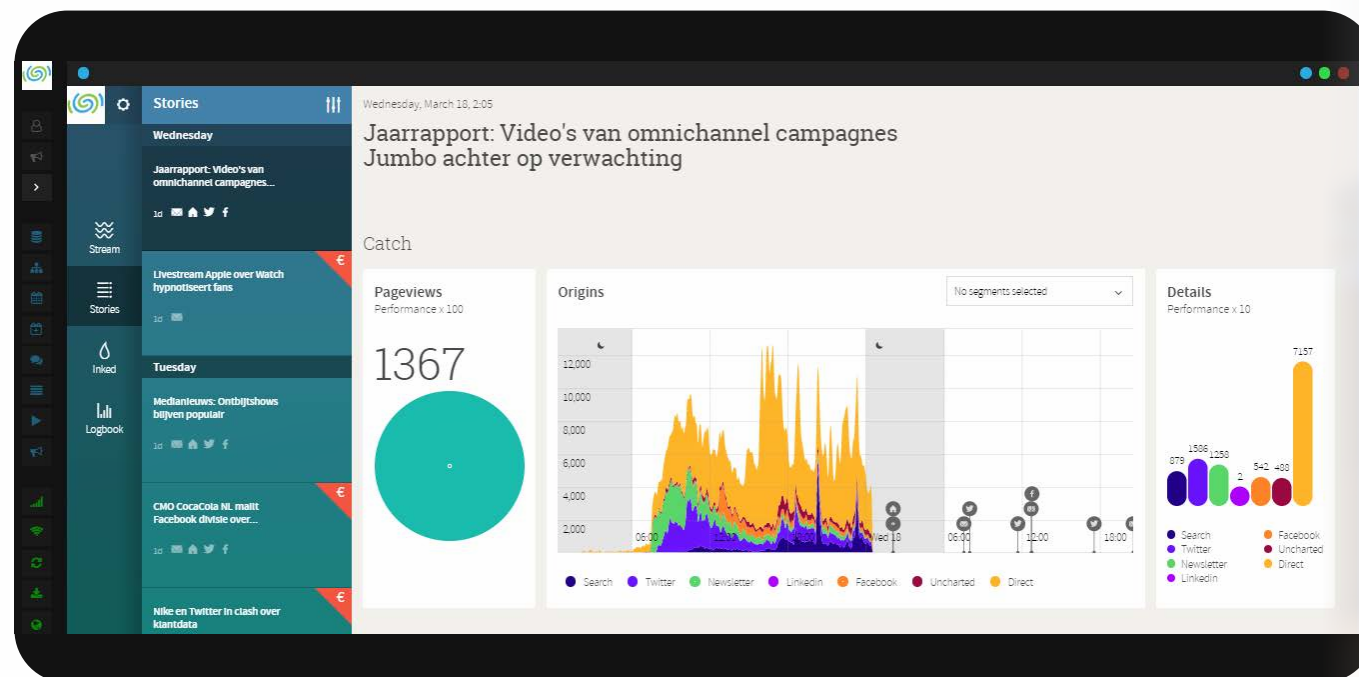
Stories

Wednesday

Jaarrapport: Video's van omnichannel campagnes...

1d

Stream

Livestream Apple over Watch hypnotiseert fans

€

1d

Stories

Inked

Tuesday

Logbook

Medianieuws: Ontbijtshows blijven populair

1d

CMO CocaCola NL maakt Facebook divisie over...

€

1d

Nike en Twitter in clash over klantdata

€

Wednesday, March 18, 2:05

Jaarrapport: Video's van omnichannel campagnes Jumbo achter op verwachting

Catch

Pageviews
Performance x 100

1367

Origins

No segments selected

12,000
10,000
8,000
6,000
4,000
2,000

06:00 Wed 18 06:00 12:00 18:00

Search Twitter Newsletter LinkedIn Facebook Uncharted Direct

Details
Performance x 10

879 1506 1250 2 542 488 7157

Search
Twitter
Newsletter
LinkedIn
Facebook
Uncharted
Direct